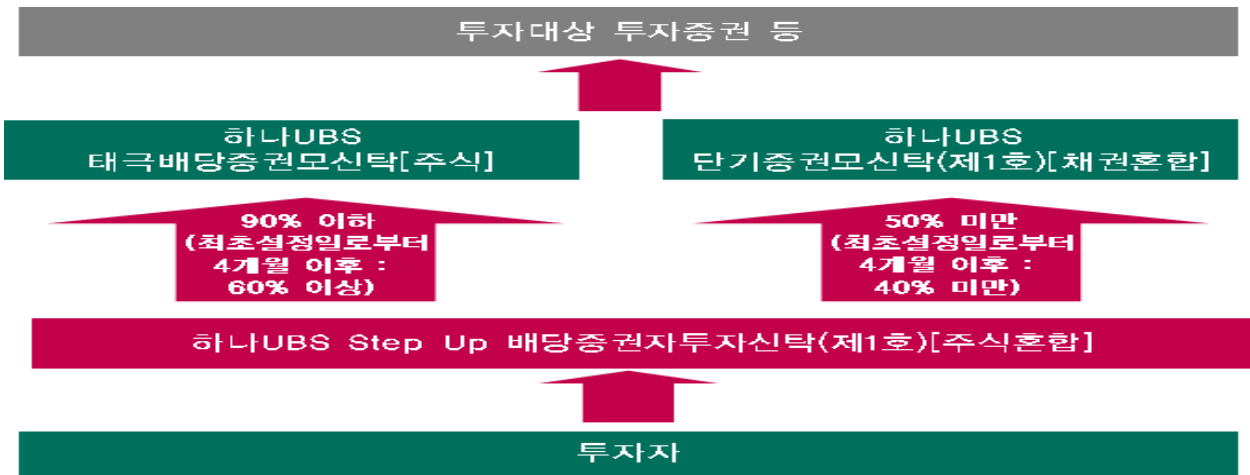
투자대상 투자증권 등

하나UBS
태국배당증권모신탁[주식]

하나UBS
단기증권모신탁(제1호)[채권혼합]

90% 이하
(최초설정일로부터
4개월 이후 :
60% 이상)

50% 미만
(최초설정일로부터
4개월 이후 :
40% 미만)

하나UBS Step Up 배당증권자투자신탁(제1호)[주식혼합]

투자자